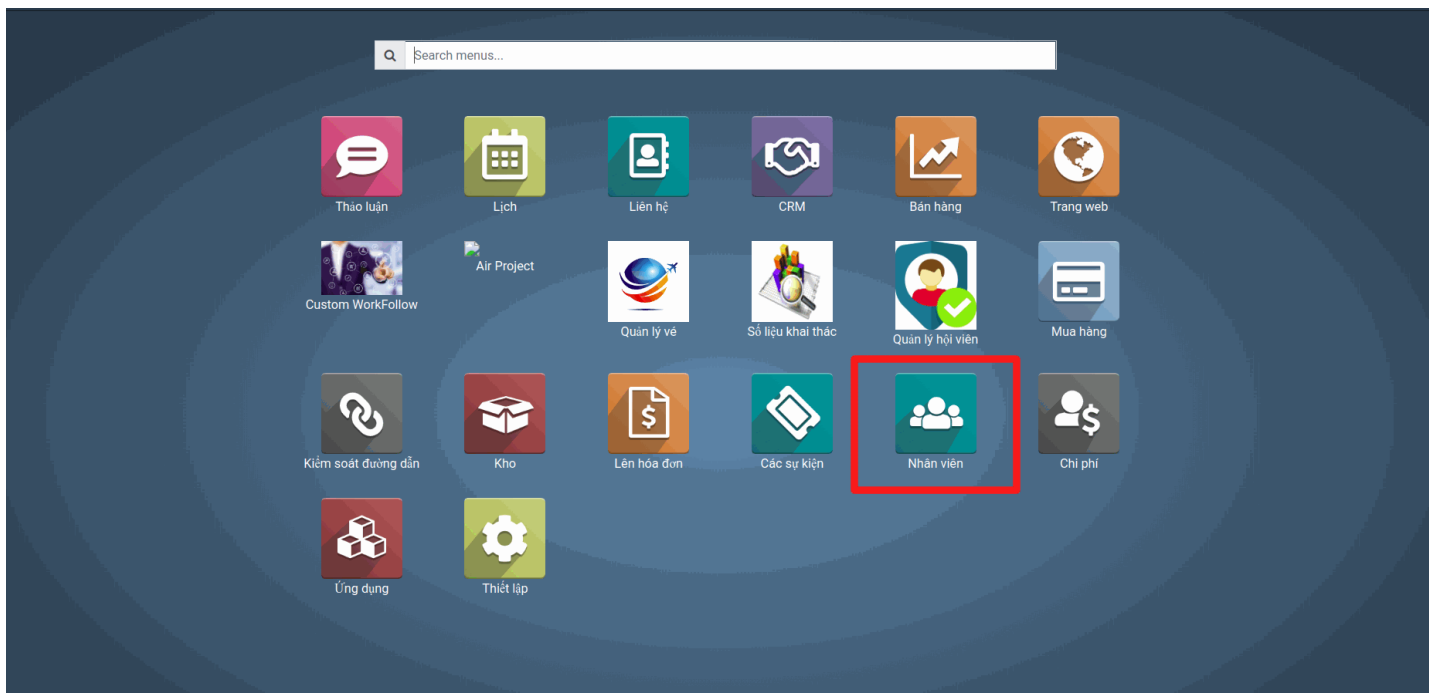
Search menus...

Thảo luận
Lịch
Liên hệ
CRM
Bán hàng
Trang web

Custom WorkFollow
Air Project
Quản lý vé
Số liệu khai thác
Quản lý hội viên
Mua hàng

Kiểm soát đường dẫn
Kho
Lên hóa đơn
Các sự kiện
Nhân viên
Chi phí

Ứng dụng
Thiết lập